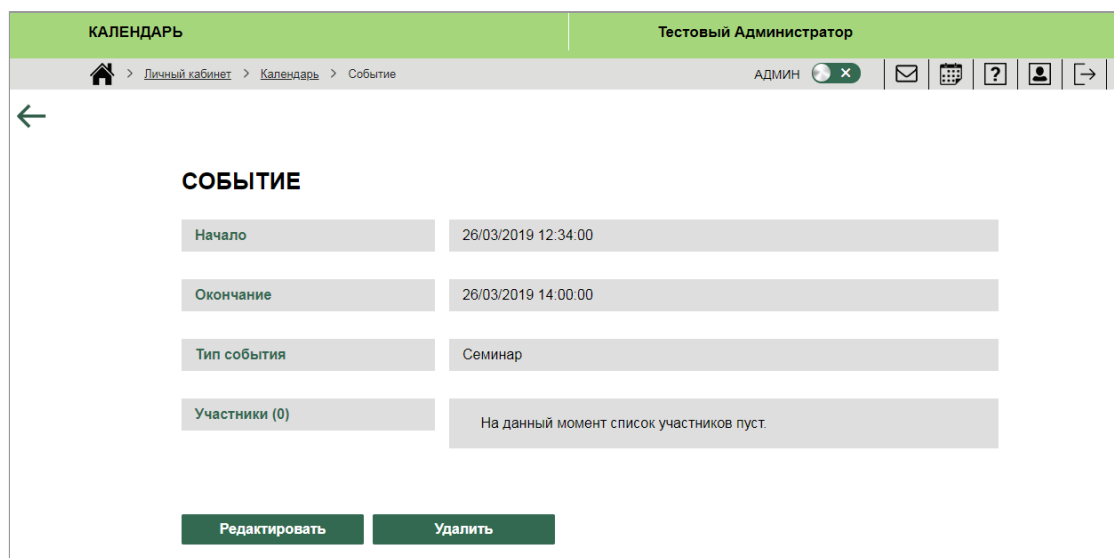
КАЛЕНДАРЬ

Тестовый Администратор

> Личный кабинет > Календарь > Событие

АДМИН ✕

СОБЫТИЕ

| Начало | 26/03/2019 12:34:00 |
|---|---|
| Окончание | 26/03/2019 14:00:00 |
| Тип события | Семинар |
| Участники (0) | На данный момент список участников пуст. |

Редактировать

Удалить